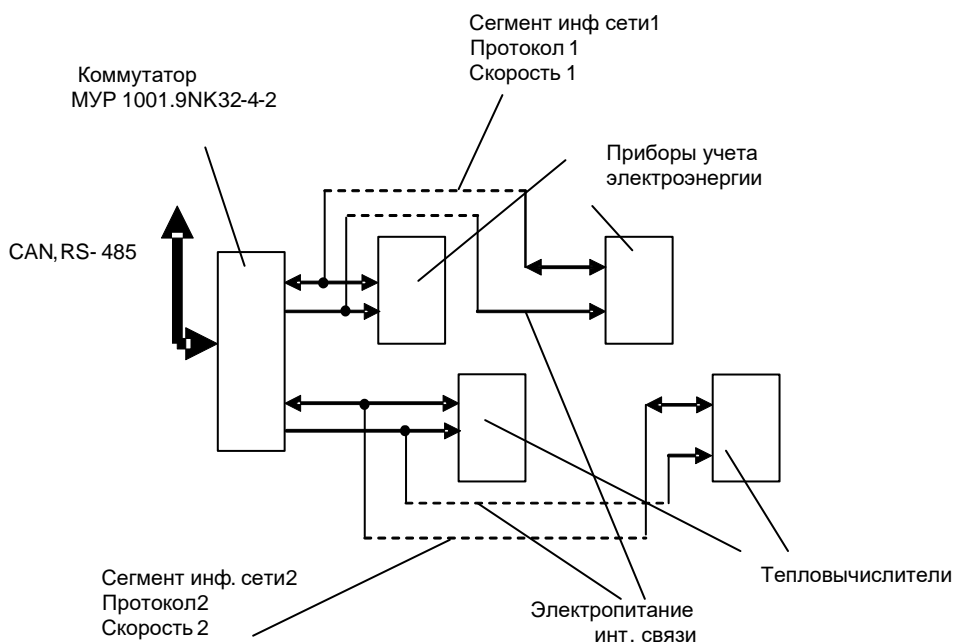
Сегмент инф сети1
Протокол 1
Скорость 1

Коммутатор
МУР 1001.9NK32-4-2

Приборы учета
электроэнергии

CAN, RS- 485

Сегмент инф. сети2
Протокол2
Скорость 2

Тепловычислители

Электропитание
инт. связи